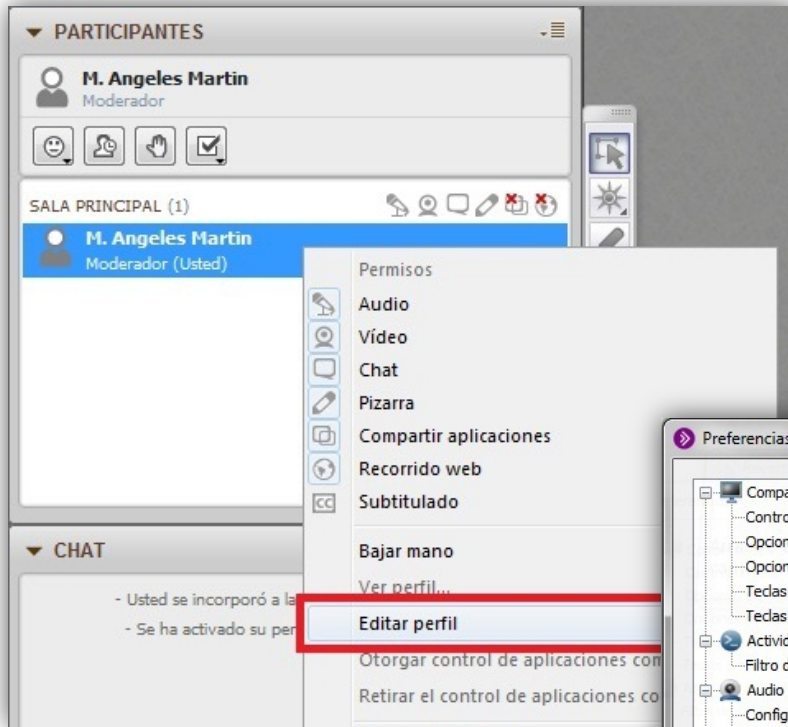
PARTICIPANTES

M. Angeles Martin
Moderador

SALA PRINCIPAL (1)

M. Angeles Martin
Moderador (Usted)

Permisos
Audio
Vídeo
Chat
Pizarra
Compartir aplicaciones
Recorrido web
CC Subtitulado
Bajar mano
Ver perfil...
Editar perfil
Otorgar control de aplicaciones com
Retirar el control de aplicaciones co

CHAT

- Usted se incorporó a la
- Se ha activado su per

Preferencias
Compa
Contro
Opcion
Opcion
Teclas
Teclas
Activid
Filtro d
Audio
Config